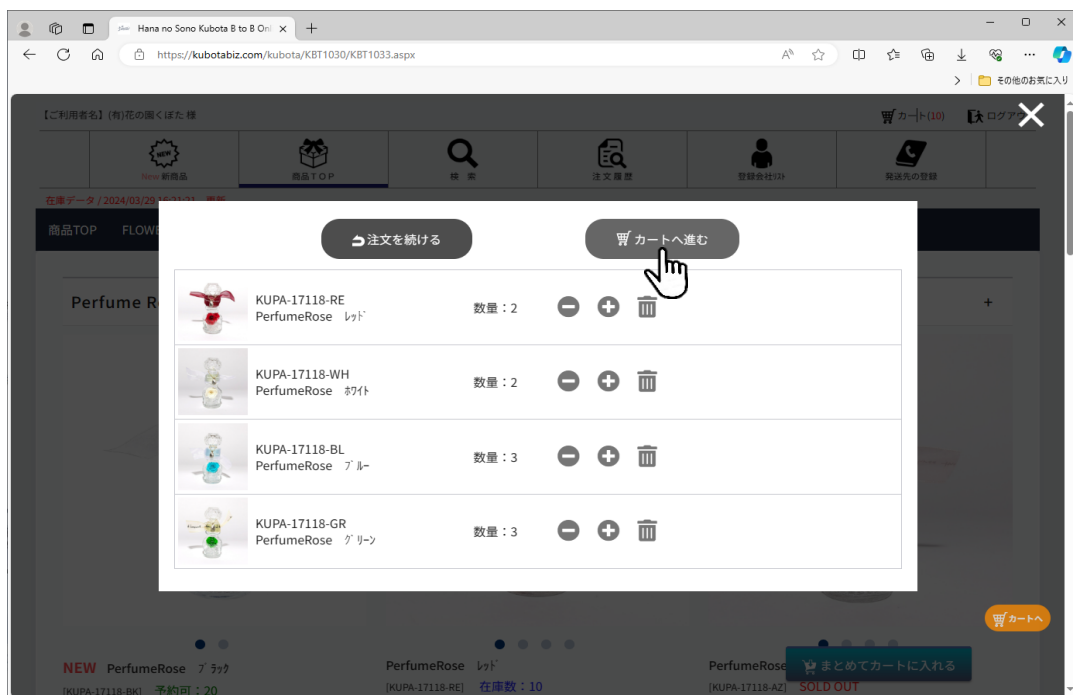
Hana no Sono Kubota B to B Onl ×

https://kubotabiz.com/kubota/KBT1030/KBT1033.aspx

その他のお気に入り

【ご利用者名】(有)花の園くぼた 様

カート(10) ログアウト

New 新商品 商品TOP 検索 注文履歴 登録会社 発送先の登録

在庫データ / 2024/03/29 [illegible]

商品TOP FLOWE

Perfume Ro

注文を続ける

カートへ進む

| | | | |
|---|---|---|---|
| | KUPA-17118-RE PerfumeRose ﾚｯﾄﾞ | 数量：2 | |
| | KUPA-17118-WH PerfumeRose ﾎﾜｲﾄ | 数量：2 | |
| | KUPA-17118-BL PerfumeRose ﾌﾞﾙｰ | 数量：3 | |
| | KUPA-17118-GR PerfumeRose ｸﾞﾘｰﾝ | 数量：3 | |

カートへ

NEW PerfumeRose ﾌﾞﾗｯｸ
[KUPA-17118-BK] 予約可：20

PerfumeRose ﾚｯﾄﾞ
[KUPA-17118-RE] 在庫数：10

PerfumeRose
[KUPA-17118-AZ] SOLD OUT

まとめてカートに入れる